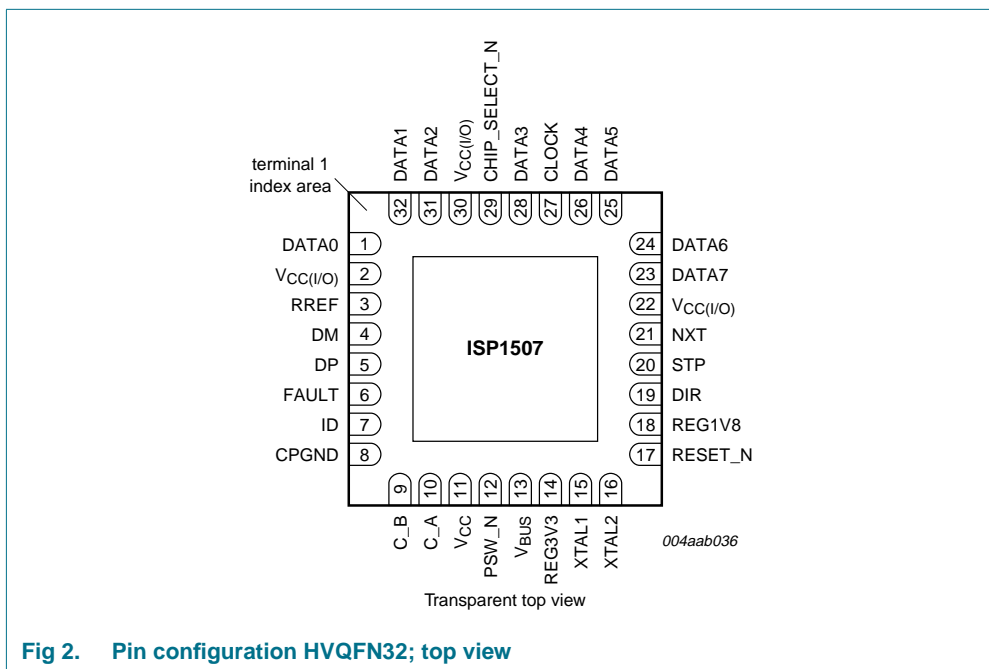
DATA1 DATA2 $V_{CC(I/O)}$ CHIP_SELECT_N DATA3 CLOCK DATA4 DATA5

terminal 1 index area

32 31 30 29 28 27 26 25

DATA0 1
$V_{CC(I/O)}$ 2
RREF 3
DM 4
DP 5
FAULT 6
ID 7
CPGND 8

24 DATA6
23 DATA7
22 $V_{CC(I/O)}$
21 NXT
20 STP
19 DIR
18 REG1V8
17 RESET_N

ISP1507

9 10 11 12 13 14 15 16

C_B C_A $V_{CC}$ PSW_N $V_{BUS}$ REG3V3 XTAL1 XTAL2

004aab036

Transparent top view

Fig 2. Pin configuration HVQFN32; top view